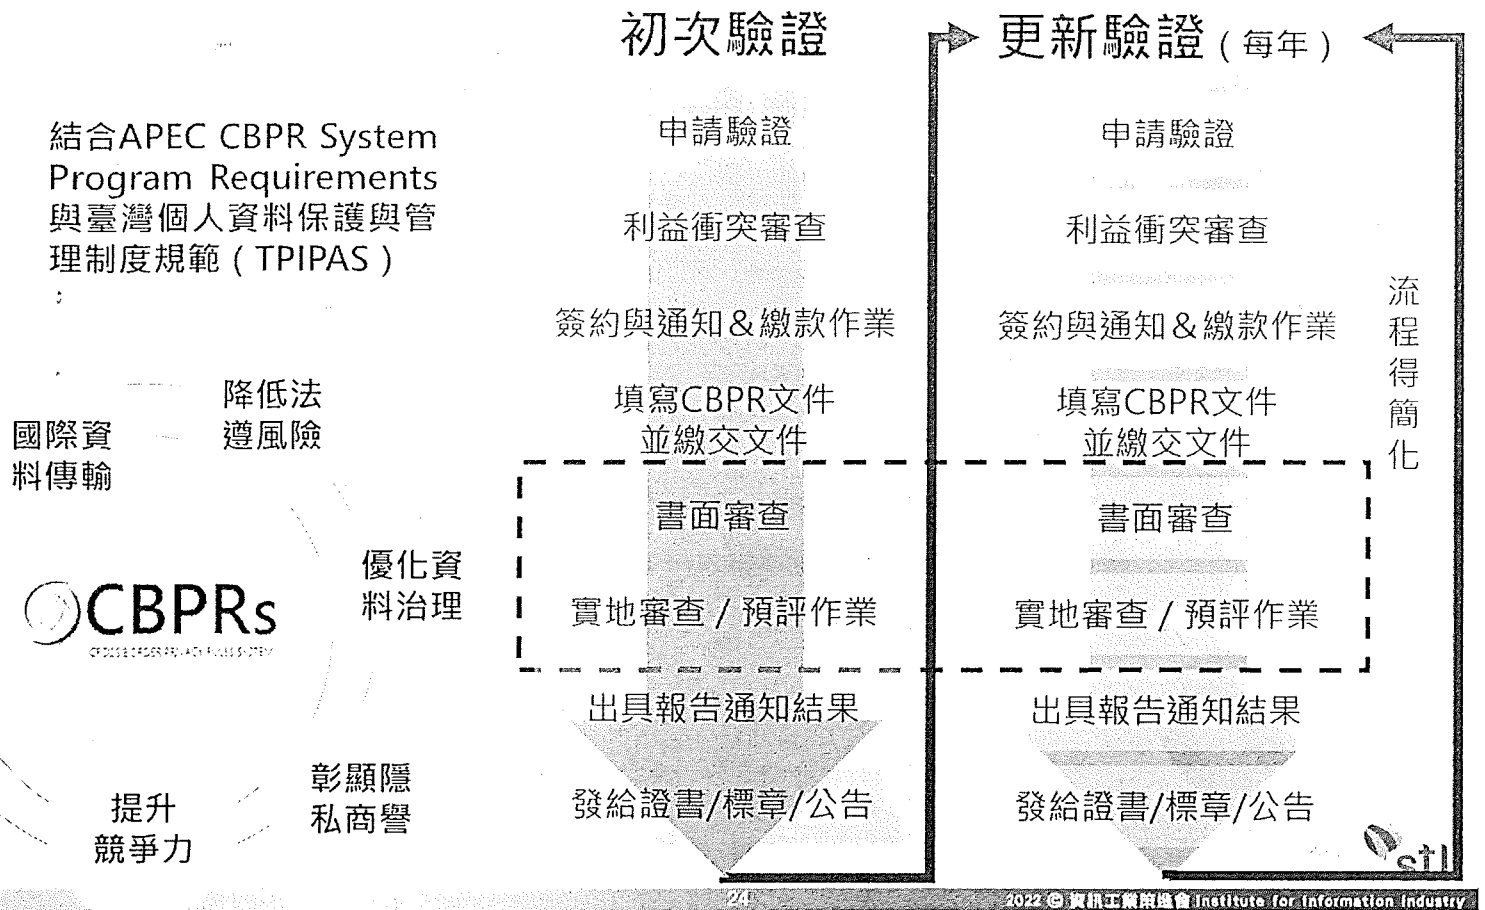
結合APEC CBPR System Program Requirements與臺灣個人資料保護與管理制度規範（TPIPAS）
：

國際資料傳輸

降低法遵風險

優化資料治理

CBPRs
CROSS BORDER PRIVACY RULES SYSTEM

提升競爭力

彰顯隱私商譽

初次驗證

申請驗證

利益衝突審查

簽約與通知＆繳款作業

填寫CBPR文件並繳交文件

書面審查

實地審查／預評作業

出具報告通知結果

發給證書/標章/公告

更新驗證（每年）

申請驗證

利益衝突審查

簽約與通知＆繳款作業

填寫CBPR文件並繳交文件

書面審查

實地審查／預評作業

出具報告通知結果

發給證書/標章/公告

流程得簡化

stl

24

2022 © 資訊工業策進會 Institute for Information Industry